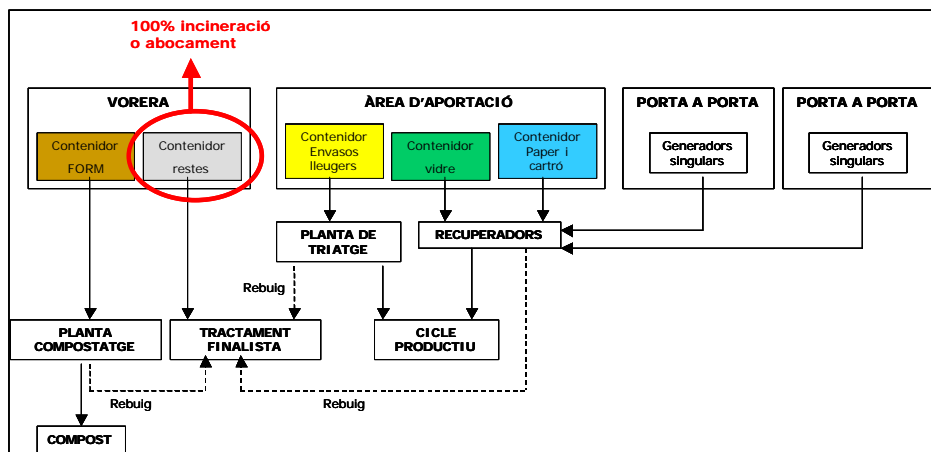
100% incineració o abocament

VORERA

Contenidor FORM

Contenidor restes

ÀREA D'APORTACIÓ

Contenidor Envasos lleugers

Contenidor vidre

Contenidor Paper i cartró

PORTA A PORTA

Generadors singulars

PORTA A PORTA

Generadors singulars

PLANTA DE TRIATGE

RECUPERADORS

Rebuig

PLANTA COMPOSTATGE

TRACTAMENT FINALISTA

CICLE PRODUCTIU

Rebuig

Rebuig

COMPOST